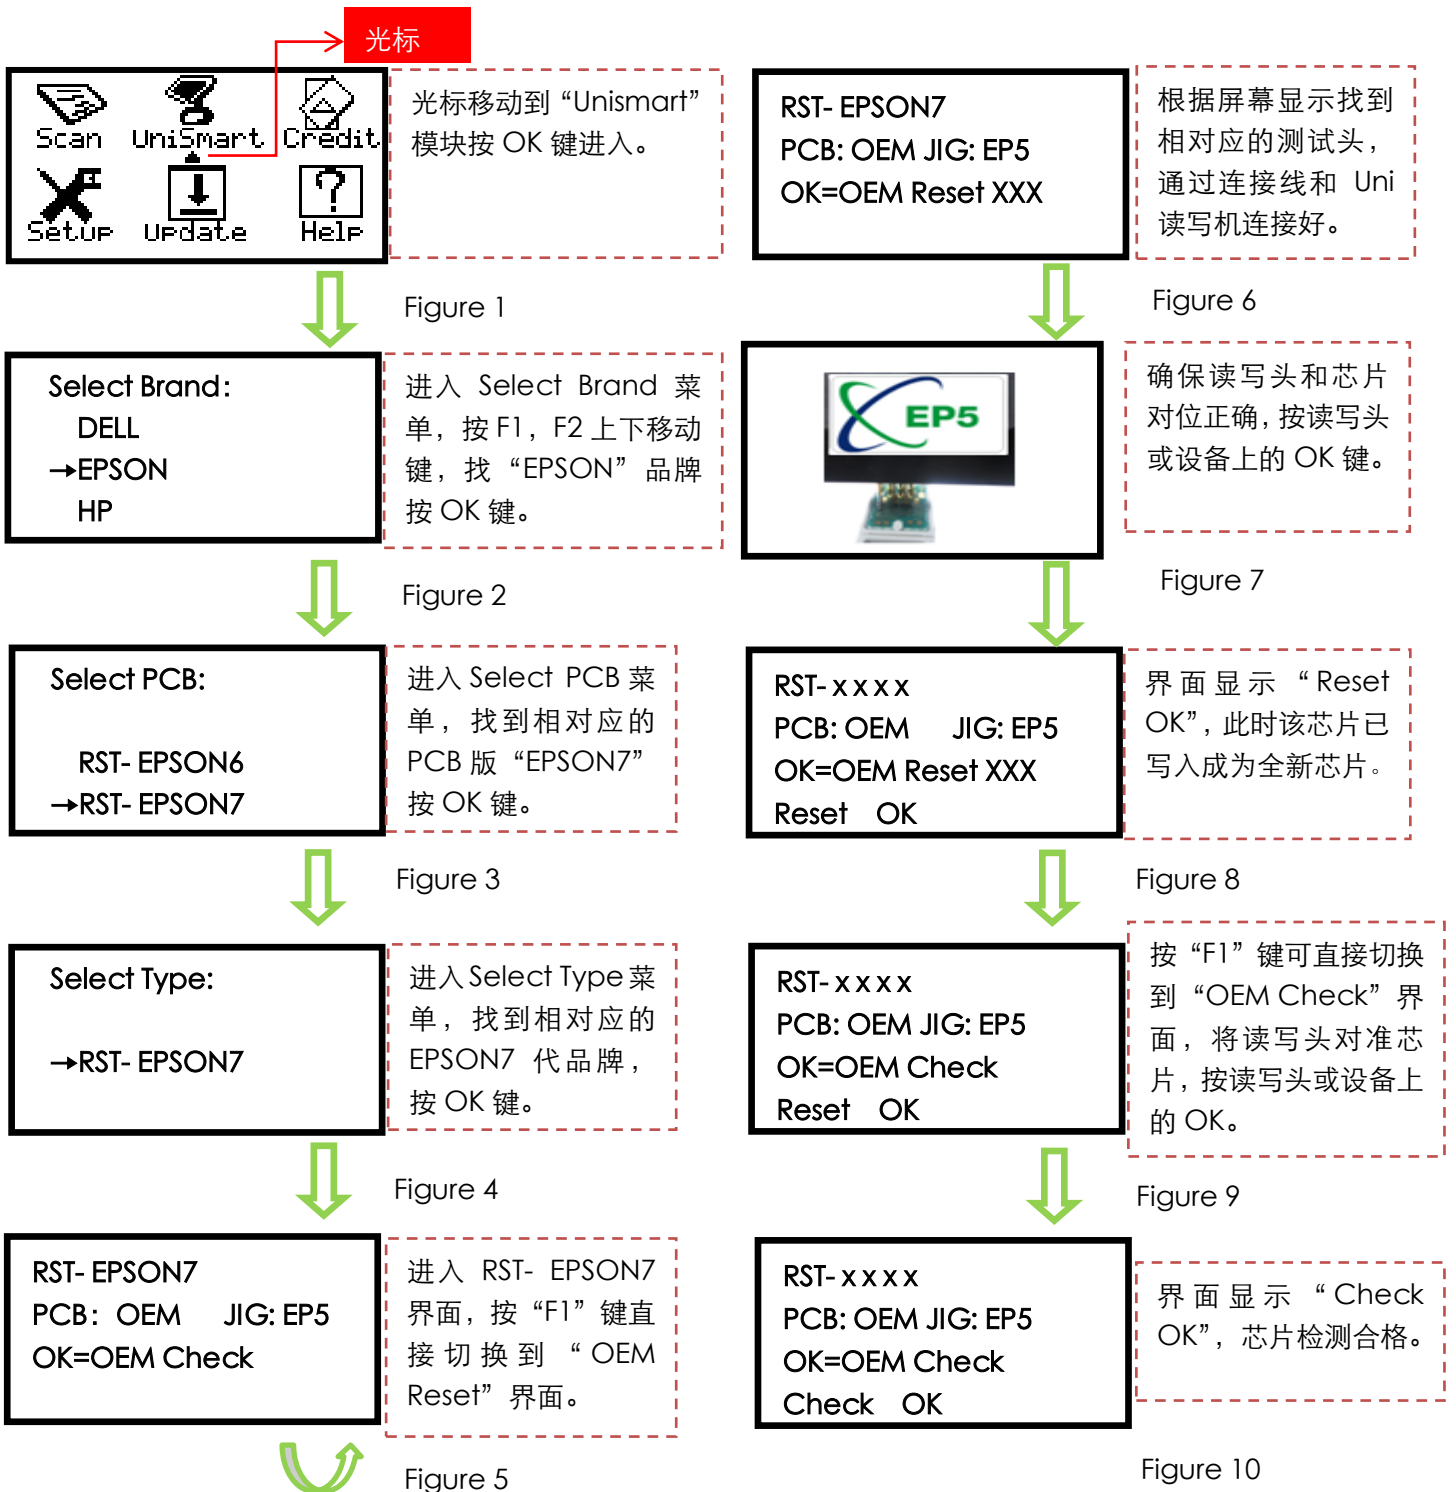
光标

Scan UniSmart Credit
Setup Update Help

光标移动到“Unismart”模块按 OK 键进入。

Figure 1

Select Brand:
DELL
→EPSON
HP

进入 Select Brand 菜单，按 F1，F2 上下移动键，找“EPSON”品牌按 OK 键。

Figure 2

Select PCB:

RST- EPSON6
→RST- EPSON7

进入 Select PCB 菜单，找到相对应的 PCB 版“EPSON7”按 OK 键。

Figure 3

Select Type:

→RST- EPSON7

进入 Select Type 菜单，找到相对应的 EPSON7 代品牌，按 OK 键。

Figure 4

RST- EPSON7
PCB: OEM JIG: EP5
OK=OEM Check

进入 RST- EPSON7 界面，按“F1”键直接切换到“OEM Reset”界面。

Figure 5

RST- EPSON7
PCB: OEM JIG: EP5
OK=OEM Reset XXX

根据屏幕显示找到相对应的测试头，通过连接线和 Uni 读写机连接好。

Figure 6

EP5

确保读写头和芯片对位正确，按读写头或设备上的 OK 键。

Figure 7

RST- x x x x
PCB: OEM JIG: EP5
OK=OEM Reset XXX
Reset OK

界面显示“Reset OK”，此时该芯片已写入成为全新芯片。

Figure 8

RST- x x x x
PCB: OEM JIG: EP5
OK=OEM Check
Reset OK

按“F1”键可直接切换到“OEM Check”界面，将读写头对准芯片，按读写头或设备上的 OK。

Figure 9

RST- x x x x
PCB: OEM JIG: EP5
OK=OEM Check
Check OK

界面显示“Check OK”，芯片检测合格。

Figure 10